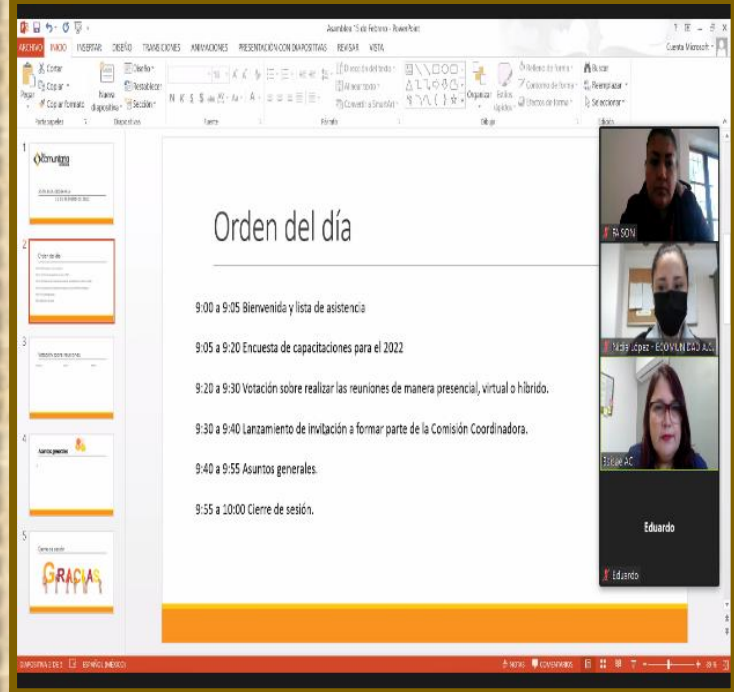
Asamblea 15 de Febrero - PowerPoint

ARCHIVO INICIO INSERTAR DISEÑO TRANSICIONES ANIMACIONES PRESENTACIÓN CON DIAPOSITIVAS REVISAR VISTA

Cuenta Microsoft

Cortar
Copiar
Copiar formato
Pegar
Nueva diapositiva
Diseño
Restablecer
Sección
Portapapeles
Diapositivas
Fuente
Párrafo
Dibujo
Edición
Dirección del texto
Alinear texto
Convertir a SmartArt
Organizar
Estilos rápidos
Relleno de forma
Contorno de forma
Efectos de forma
Buscar
Reemplazar
Seleccionar

Orden del día

9:00 a 9:05 Bienvenida y lista de asistencia

9:05 a 9:20 Encuesta de capacitaciones para el 2022

9:20 a 9:30 Votación sobre realizar las reuniones de manera presencial, virtual o híbrido.

9:30 a 9:40 Lanzamiento de invitación a formar parte de la Comisión Coordinadora.

9:40 a 9:55 Asuntos generales.

9:55 a 10:00 Cierre de sesión.

Orden del día

Votación sobre reuniones

Asuntos generales

Cierre de sesión

GRACIAS

FASON

Nidia López - ECOMUNIDAD A.C.

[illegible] AC

Eduardo

Eduardo

DIAPOSITIVA 2 DE 5 ESPAÑOL (MÉXICO) NOTAS COMENTARIOS